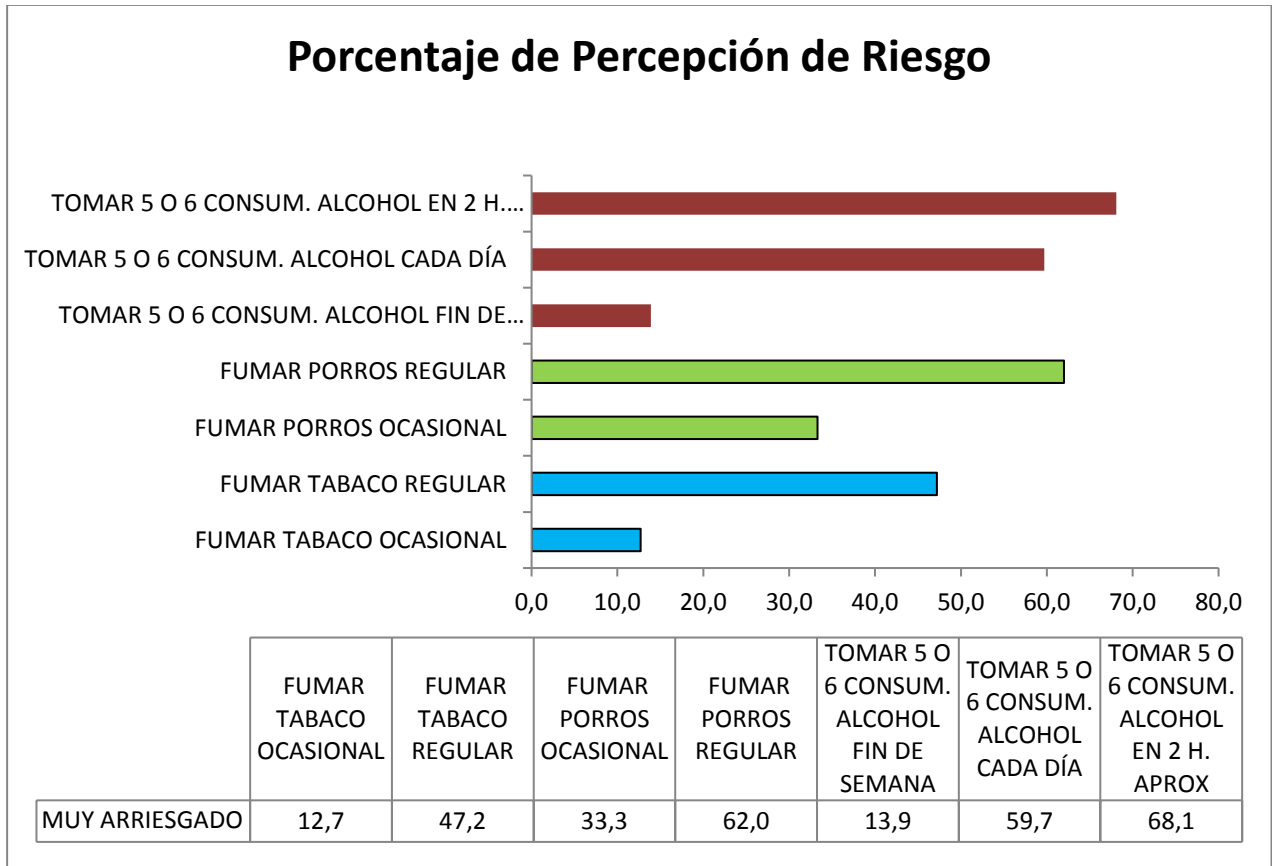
Porcentaje de Percepción de Riesgo

TOMAR 5 O 6 CONSUM. ALCOHOL EN 2 H....
TOMAR 5 O 6 CONSUM. ALCOHOL CADA DÍA
TOMAR 5 O 6 CONSUM. ALCOHOL FIN DE...
FUMAR PORROS REGULAR
FUMAR PORROS OCASIONAL
FUMAR TABACO REGULAR
FUMAR TABACO OCASIONAL

0,0 10,0 20,0 30,0 40,0 50,0 60,0 70,0 80,0

| | FUMAR TABACO OCASIONAL | FUMAR TABACO REGULAR | FUMAR PORROS OCASIONAL | FUMAR PORROS REGULAR | TOMAR 5 O 6 CONSUM. ALCOHOL FIN DE SEMANA | TOMAR 5 O 6 CONSUM. ALCOHOL CADA DÍA | TOMAR 5 O 6 CONSUM. ALCOHOL EN 2 H. APROX |
|---|---|---|---|---|---|---|---|
| MUY ARRIESGADO | 12,7 | 47,2 | 33,3 | 62,0 | 13,9 | 59,7 | 68,1 |